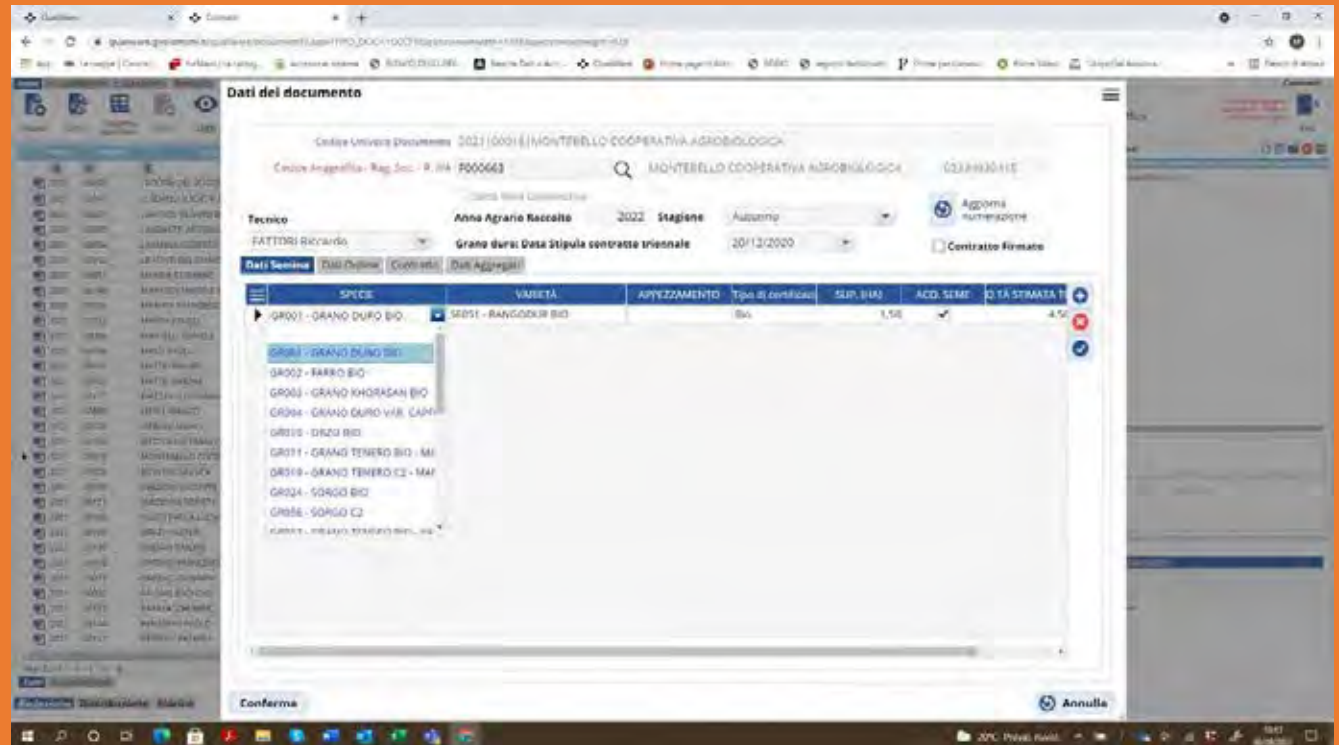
Dati del documento

Codice Univoco Documento 2021|0001|MONTEBELLO COOPERATIVA AGROBIOLOGICA

Codice Anagrafica - Rag. Soc. - P. IVA F000663 MONTEBELLO COOPERATIVA AGROBIOLOGICA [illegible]

Tecnico
FATTORI Riccardo

Anno Agrario Raccolto 2022 Stagione Autunno

Grano duro: Data Stipula contratto triennale 20/12/2020

Aggiorna numerazione

Contratto Firmato

Dati Semina | Dati Ordine | Contratto | Dati Aggregati

| SPECIE | VARIETÀ | APPEZZAMENTO | Tipo di certificaz | SUP. (HA) | ACQ. SEME | Q.TÀ STIMATA T |
|---|---|---|---|---|---|---|
| GR001 - GRANO DURO BIO | SE051 - RANGODUR BIO | | Bio | 1,50 | ✓ | 4,5 |

GR001 - GRANO DURO BIO
GR002 - FARRO BIO
GR003 - GRANO KHORASAN BIO
GR004 - GRANO DURO V.R. CAPP
GR010 - ORZO BIO
GR011 - GRANO TENERO BIO - MA
GR019 - GRANO TENERO C2 - MA
GR024 - SORGO BIO
GR056 - SORGO C2

Conferma

Annulla